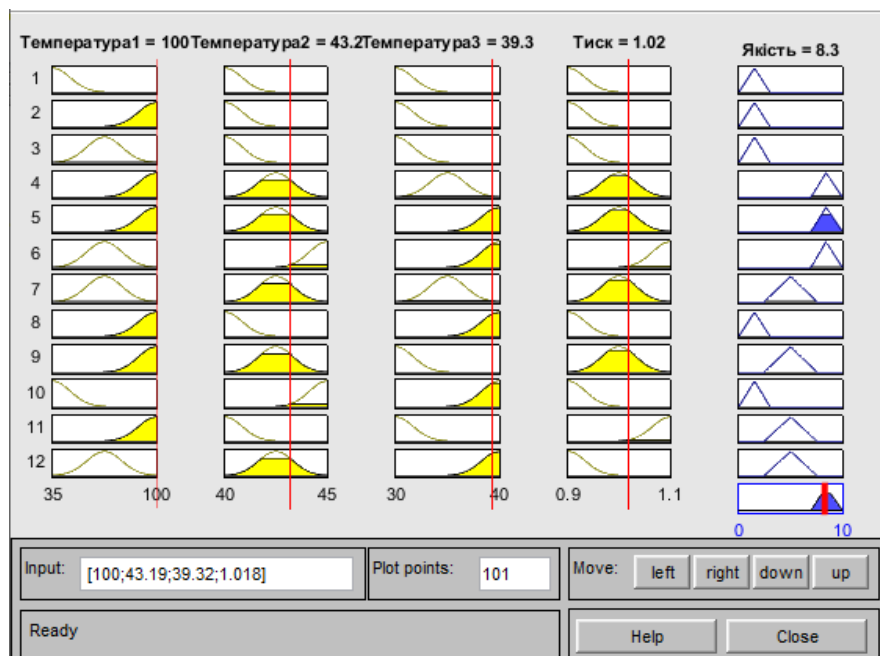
Температура1 = 100 Температура2 = 43.2 Температура3 = 39.3 Тиск = 1.02 Якість = 8.3

1
2
3
4
5
6
7
8
9
10
11
12

35 100 40 45 30 40 0.9 1.1

0 10

Input: [100;43.19;39.32;1.018]

Plot points: 101

Move: left right down up

Ready

Help Close